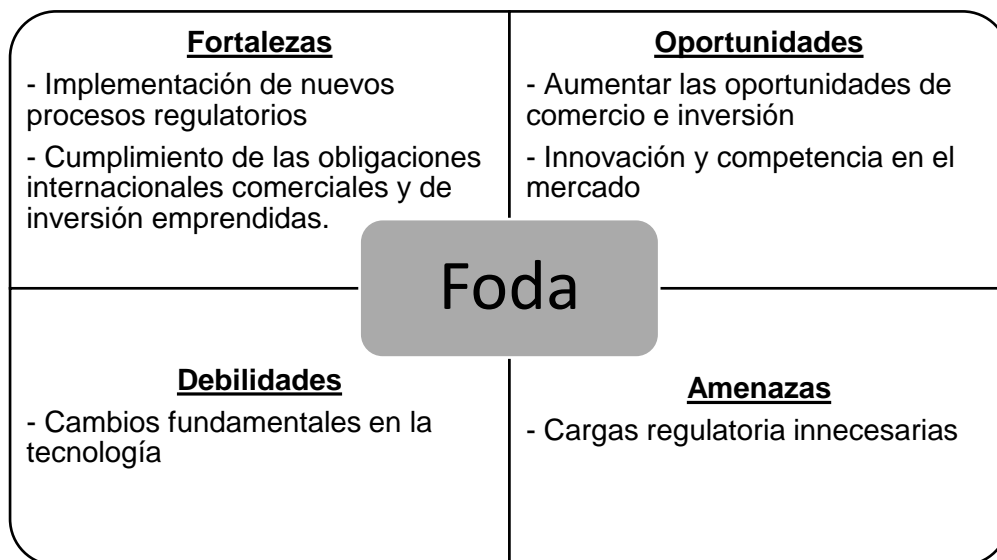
**Fortalezas**

- Implementación de nuevos procesos regulatorios

- Cumplimiento de las obligaciones internacionales comerciales y de inversión emprendidas.

**Oportunidades**

- Aumentar las oportunidades de comercio e inversión

- Innovación y competencia en el mercado

Foda

**Debilidades**

- Cambios fundamentales en la tecnología

**Amenazas**

- Cargas regulatoria innecesarias